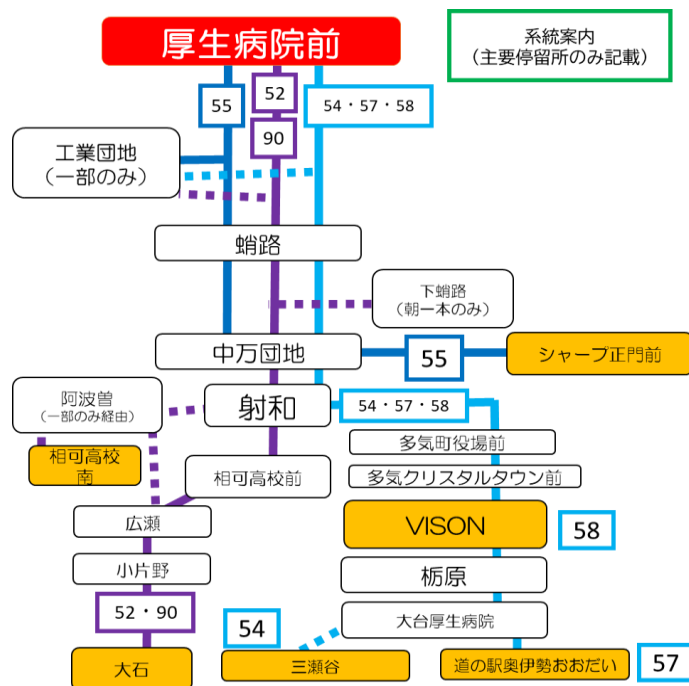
厚生病院前

系統案内
(主要停留所のみ記載)

55
52
90
54・57・58

工業団地
(一部のみ)

蛸路

下蛸路
(朝一本のみ)

中万団地

55

シャープ正門前

阿波曽
(一部のみ経由)

射和

54・57・58

相可高校南

多気町役場前

多気クリスタルタウン前

相可高校前

広瀬

VISON

58

小片野

栃原

52・90

大台厚生病院

54

大石

三瀬谷

道の駅奥伊勢おおだい

57